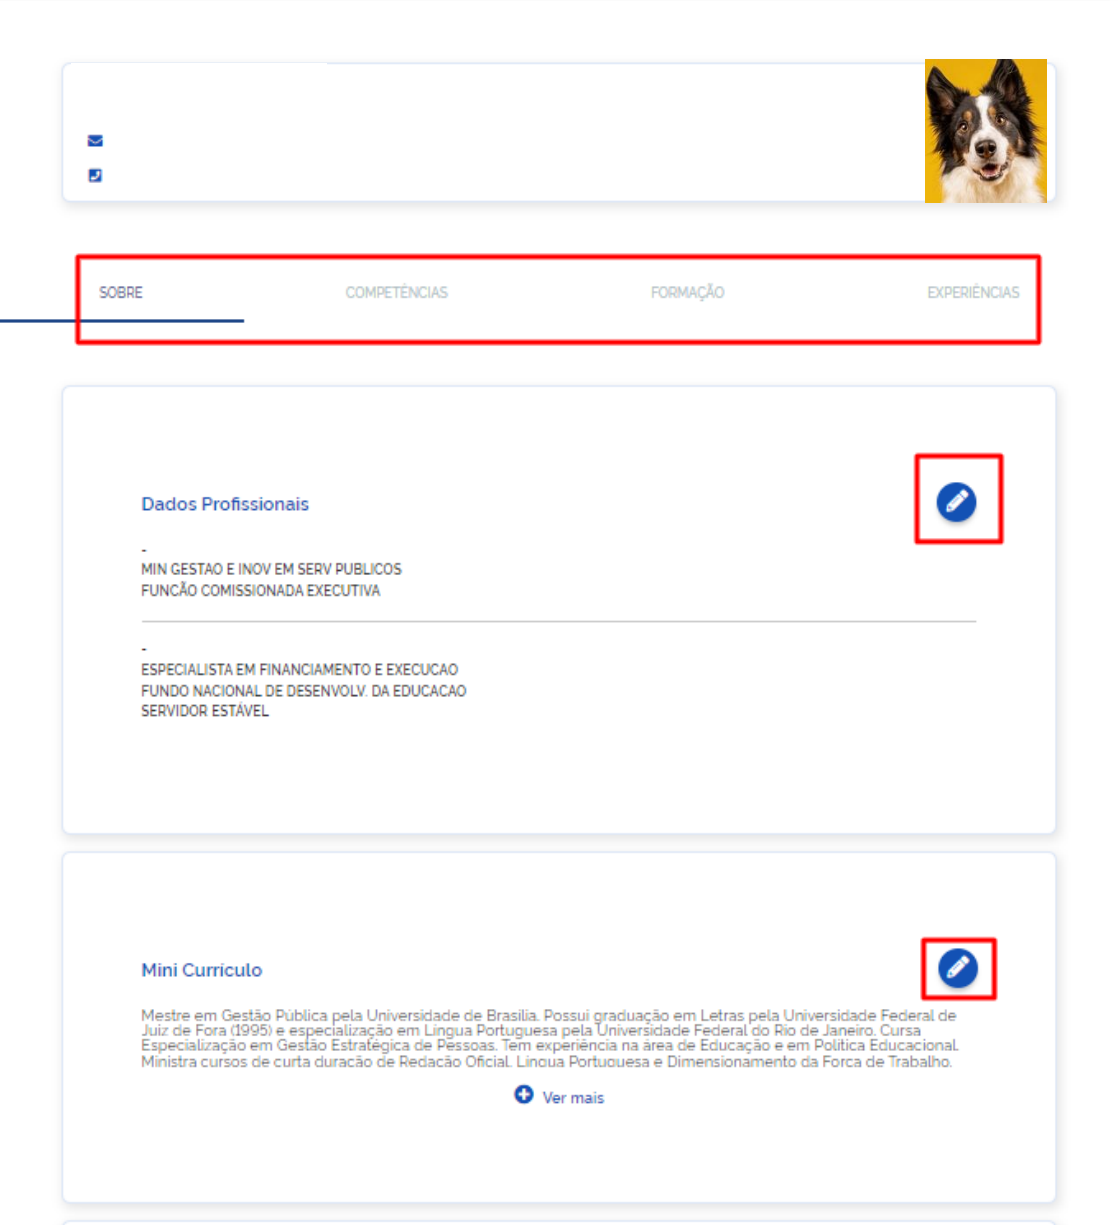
SOBRE COMPETÊNCIAS FORMAÇÃO EXPERIÊNCIAS

Dados Profissionais

-
MIN GESTAO E INOV EM SERV PUBLICOS
FUNÇÃO COMISSIONADA EXECUTIVA

-
ESPECIALISTA EM FINANCIAMENTO E EXECUCAO
FUNDO NACIONAL DE DESENVOLV. DA EDUCACAO
SERVIDOR ESTÁVEL

Mini Curriculo

Mestre em Gestão Pública pela Universidade de Brasilia. Possui graduação em Letras pela Universidade Federal de Juiz de Fora (1995) e especialização em Lingua Portuguesa pela Universidade Federal do Rio de Janeiro. Cursa Especialização em Gestão Estratégica de Pessoas. Tem experiência na área de Educação e em Política Educacional. Ministra cursos de curta duração de Redação Oficial, Lingua Portuguesa e Dimensionamento da Forca de Trabalho.

Ver mais